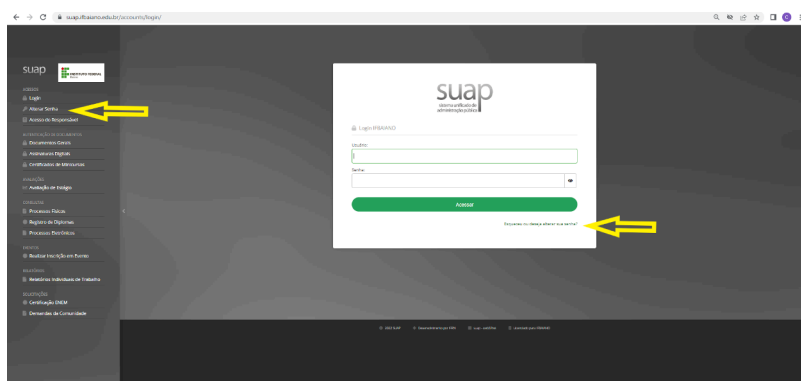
suap.ifbaiano.edu.br/accounts/login/

suap

INSTITUTO FEDERAL Baiano

ACESSO
Login
Alterar Senha
Acesso do Responsável

AUTENTICAÇÃO DE DOCUMENTOS
Documentos Gerais
Assinaturas Digitais
Certificados de Mensuras

AVALIAÇÕES
Avaliação de Estágio

CONSULTAS
Processos Físicos
Registro de Diplomas
Processos Eletrônicos

EVENTOS
Realizar Inscrição em Evento

RELATÓRIOS
Relatórios Individuais de Trabalho

SOLICITAÇÕES
Certificação ENEM
Demandas da Comunidade

suap
sistema unificado de administração pública

Login IFBAIANO

Usuário:

Senha:

Acessar

Esqueceu ou deseja alterar sua senha?

© 2023 SUAP · Desenvolvimento por IFRN · Logo - autêntica · Licenciado para IFBAIANO